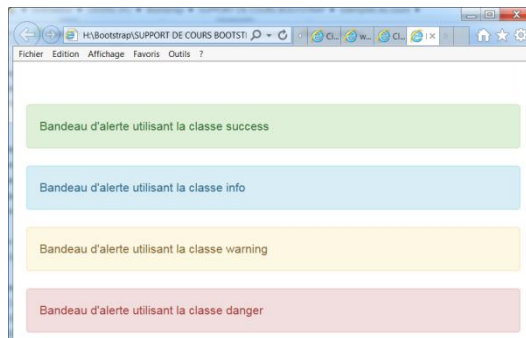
H:\Bootstrap\SUPPORT DE COURS BOOTSTI
Ci... W... Ci...
Fichier Edition Affichage Favoris Outils ?

Bandeau d'alerte utilisant la classe success

Bandeau d'alerte utilisant la classe info

Bandeau d'alerte utilisant la classe warning

Bandeau d'alerte utilisant la classe danger